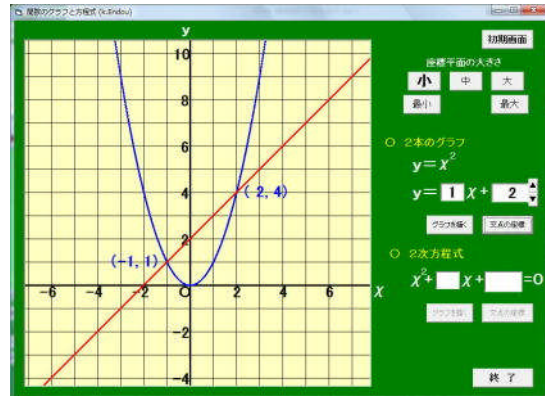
関数のグラフと方程式 (k.Endou)

y
10
8
6
4
2
O
-2
-4
-6
-4
-2
2
4
6
X
(-1, 1)
(2, 4)

初期画面
座標平面の大きさ
小
中
大
最小
最大
○ 2本のグラフ
y = $X^2$
y = 1 X + 2
グラフを描く
交点の座標
○ 2次方程式
$X^2$ + X + =0
グラフを描く
交点の座標
終 了